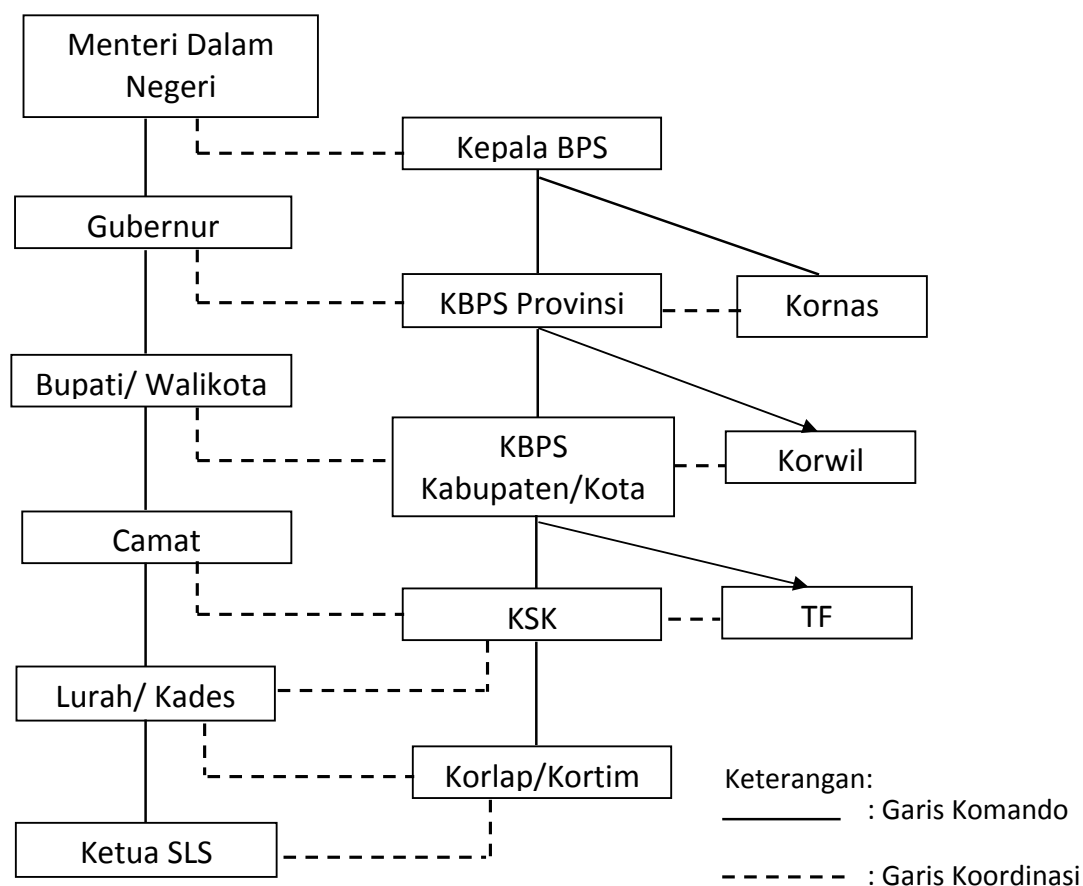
Menteri Dalam Negeri

Kepala BPS

Gubernur

KBPS Provinsi

Kornas

Bupati/ Walikota

KBPS Kabupaten/Kota

Korwil

Camat

KSK

TF

Lurah/ Kades

Korlap/Kortim

Ketua SLS

Keterangan:
: Garis Komando
: Garis Koordinasi